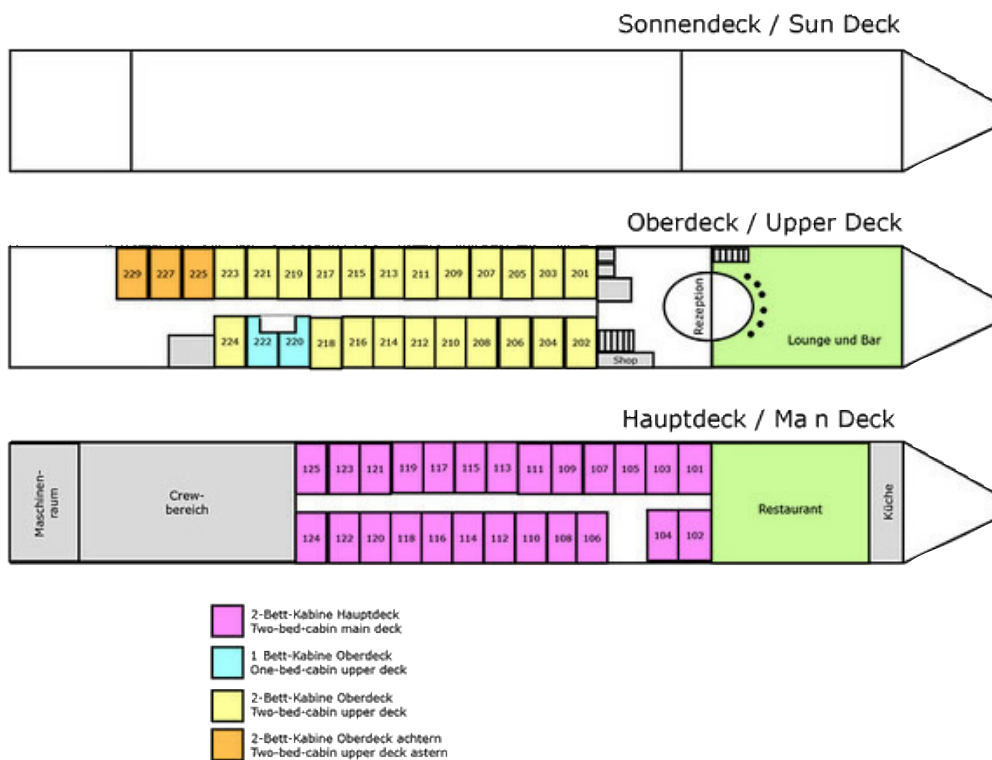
Sonnendeck / Sun Deck

Oberdeck / Upper Deck

229 227 225 223 221 219 217 215 213 211 209 207 205 203 201

224 222 220 218 216 214 212 210 208 206 204 202

Shop

Rezeption

Lounge und Bar

Hauptdeck / Ma n Deck

Maschinenraum

Crewbereich

125 123 121 119 117 115 113 111 109 107 105 103 101

124 122 120 118 116 114 112 110 108 106 104 102

Restaurant

Küche

2-Bett-Kabine Hauptdeck
Two-bed-cabin main deck

1 Bett-Kabine Oberdeck
One-bed-cabin upper deck

2-Bett-Kabine Oberdeck
Two-bed-cabin upper deck

2-Bett-Kabine Oberdeck achtern
Two-bed-cabin upper deck astern